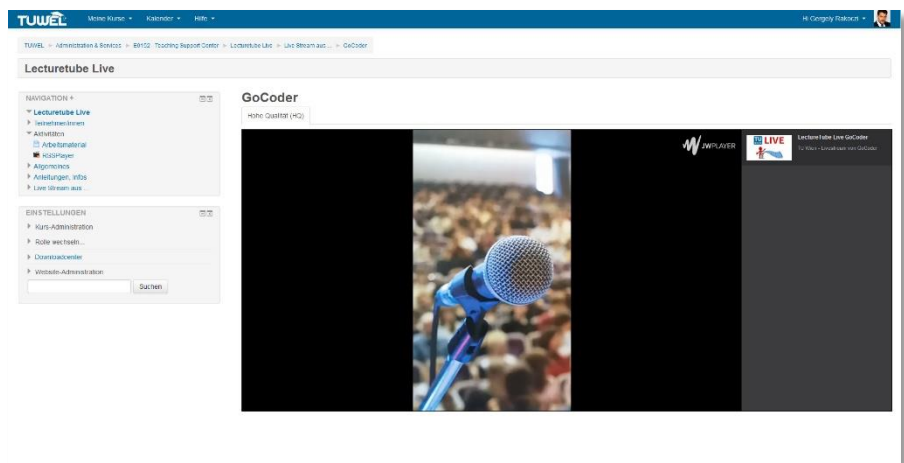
TUWEL Meine Kurse ▾ Kalender ▾ Hilfe ▾

Hi Gergely Rakoczi ▾

TUWEL ► Administration & Services ► E0102 Teaching Support Center ► Lecturetube Live ► Live Stream aus ... ► GoCoder

Lecturetube Live

NAVIGATION

▾ Lecturetube Live
▸ Teilnehmer/innen
▾ Aktivitäten
Arbeitsmaterial
HDSPlayer
▸ Allgemeines
▸ Anleitungen, Infos
▸ Live Stream aus ...

EINSTELLUNGEN

▸ Kurs-Administration
▸ Rolle wechseln...
▸ Downloadcenter
▸ Website-Administration

Suchen

GoCoder

Hohe Qualität (HQ)

JWPLAYER

LIVE

Lecturetube Live GoCoder
TU Wien - Livestream von GoCoder